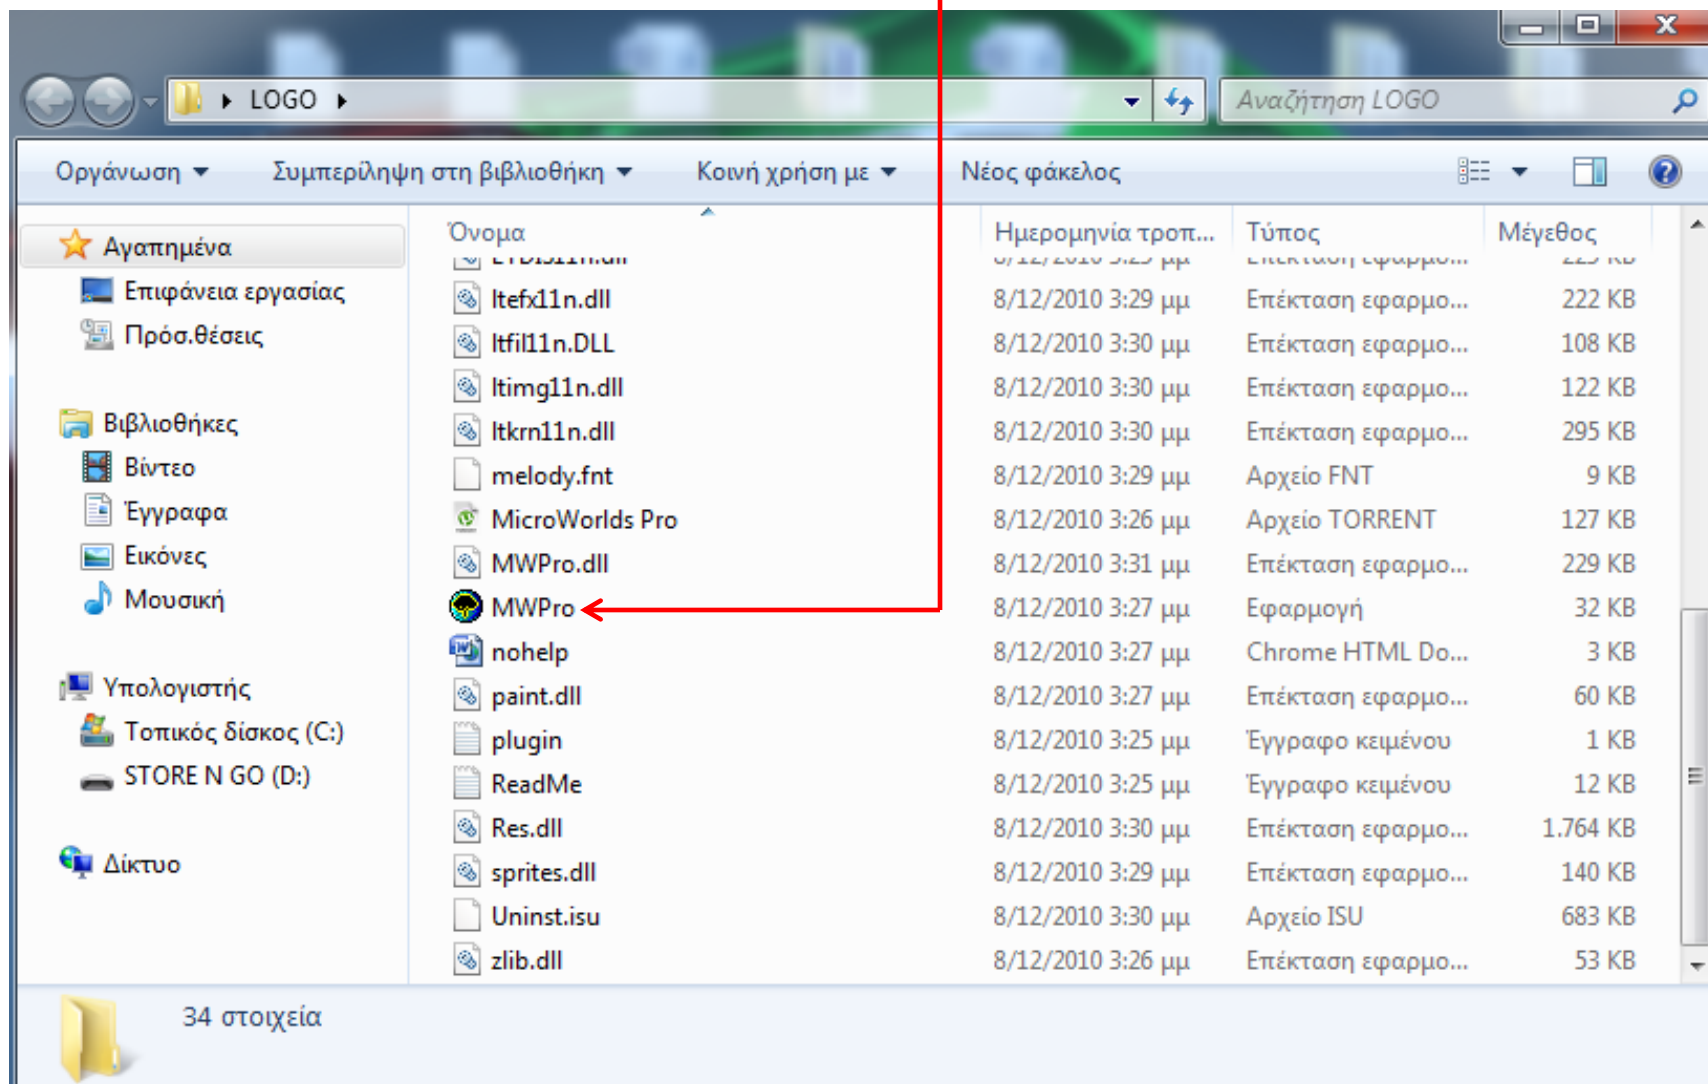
LOGO

Αναζήτηση LOGO

Οργάνωση ▾ Συμπερίληψη στη βιβλιοθήκη ▾ Κοινή χρήση με ▾ Νέος φάκελος

Αγαπημένα
Επιφάνεια εργασίας
Πρόσ.θέσεις

Βιβλιοθήκες
Βίντεο
Έγγραφα
Εικόνες
Μουσική

Υπολογιστής
Τοπικός δίσκος (C:)
STORE N GO (D:)

Δίκτυο

| Όνομα | Ημερομηνία τροπ... | Τύπος | Μέγεθος |
|---|---|---|---|
| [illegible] | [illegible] | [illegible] | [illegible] |
| ltefx11n.dll | 8/12/2010 3:29 μμ | Επέκταση εφαρμο... | 222 KB |
| ltfil11n.DLL | 8/12/2010 3:30 μμ | Επέκταση εφαρμο... | 108 KB |
| ltimg11n.dll | 8/12/2010 3:30 μμ | Επέκταση εφαρμο... | 122 KB |
| ltkrn11n.dll | 8/12/2010 3:30 μμ | Επέκταση εφαρμο... | 295 KB |
| melody.fnt | 8/12/2010 3:29 μμ | Αρχείο FNT | 9 KB |
| MicroWorlds Pro | 8/12/2010 3:26 μμ | Αρχείο TORRENT | 127 KB |
| MWPro.dll | 8/12/2010 3:31 μμ | Επέκταση εφαρμο... | 229 KB |
| MWPro | 8/12/2010 3:27 μμ | Εφαρμογή | 32 KB |
| nohelp | 8/12/2010 3:27 μμ | Chrome HTML Do... | 3 KB |
| paint.dll | 8/12/2010 3:27 μμ | Επέκταση εφαρμο... | 60 KB |
| plugin | 8/12/2010 3:25 μμ | Έγγραφο κειμένου | 1 KB |
| ReadMe | 8/12/2010 3:25 μμ | Έγγραφο κειμένου | 12 KB |
| Res.dll | 8/12/2010 3:30 μμ | Επέκταση εφαρμο... | 1.764 KB |
| sprites.dll | 8/12/2010 3:29 μμ | Επέκταση εφαρμο... | 140 KB |
| Uninst.isu | 8/12/2010 3:30 μμ | Αρχείο ISU | 683 KB |
| zlib.dll | 8/12/2010 3:26 μμ | Επέκταση εφαρμο... | 53 KB |

34 στοιχεία